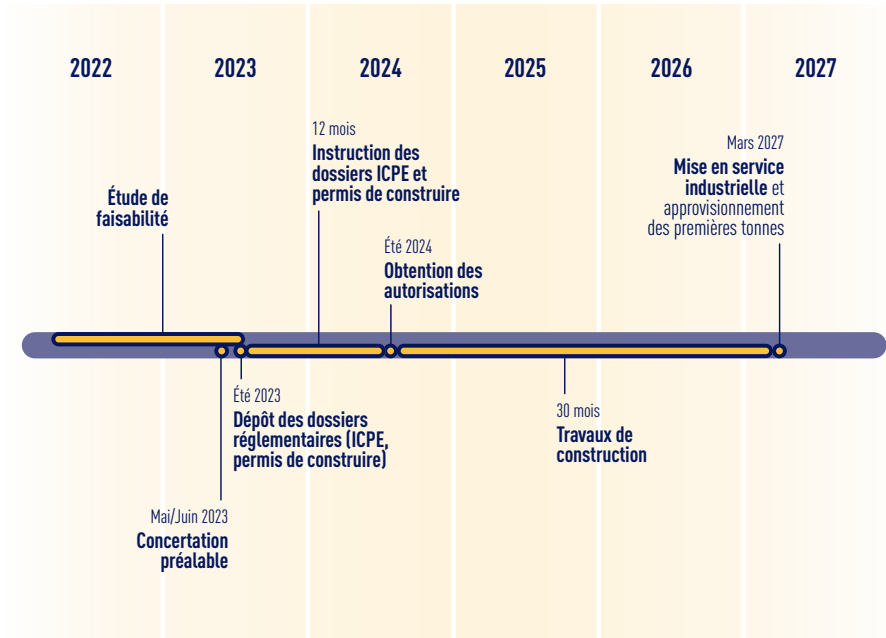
2022 2023 2024 2025 2026 2027

12 mois
Instruction des dossiers ICPE et permis de construire

Mars 2027
Mise en service industrielle et approvisionnement des premières tonnes

Étude de faisabilité

Été 2024
Obtention des autorisations

Été 2023
Dépôt des dossiers réglementaires (ICPE, permis de construire)

30 mois
Travaux de construction

Mai/Juin 2023
Concertation préalable